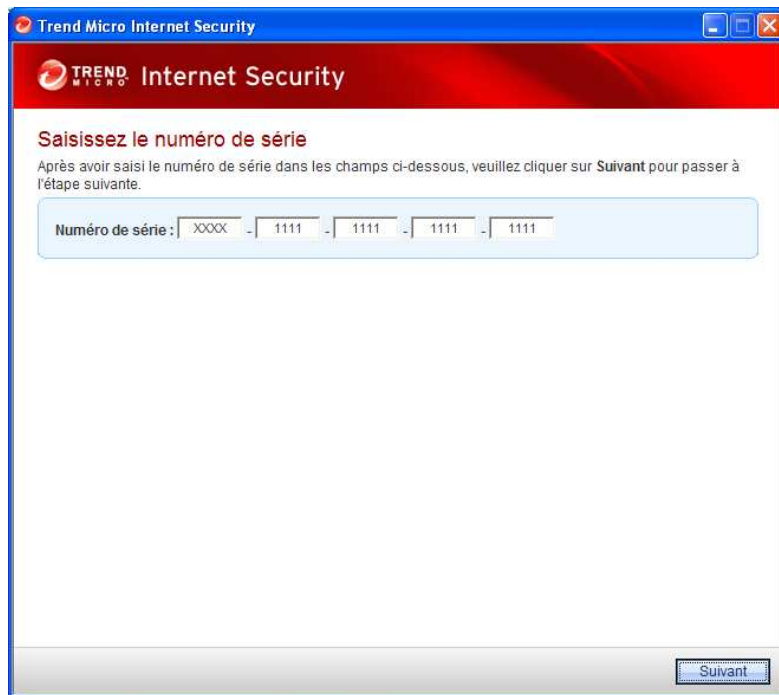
Trend Micro Internet Security

TREND MICRO Internet Security

Saisissez le numéro de série

Après avoir saisi le numéro de série dans les champs ci-dessous, veuillez cliquer sur **Suivant** pour passer à l'étape suivante.

Numéro de série : XXXX - 1111 - 1111 - 1111 - 1111

Suivant